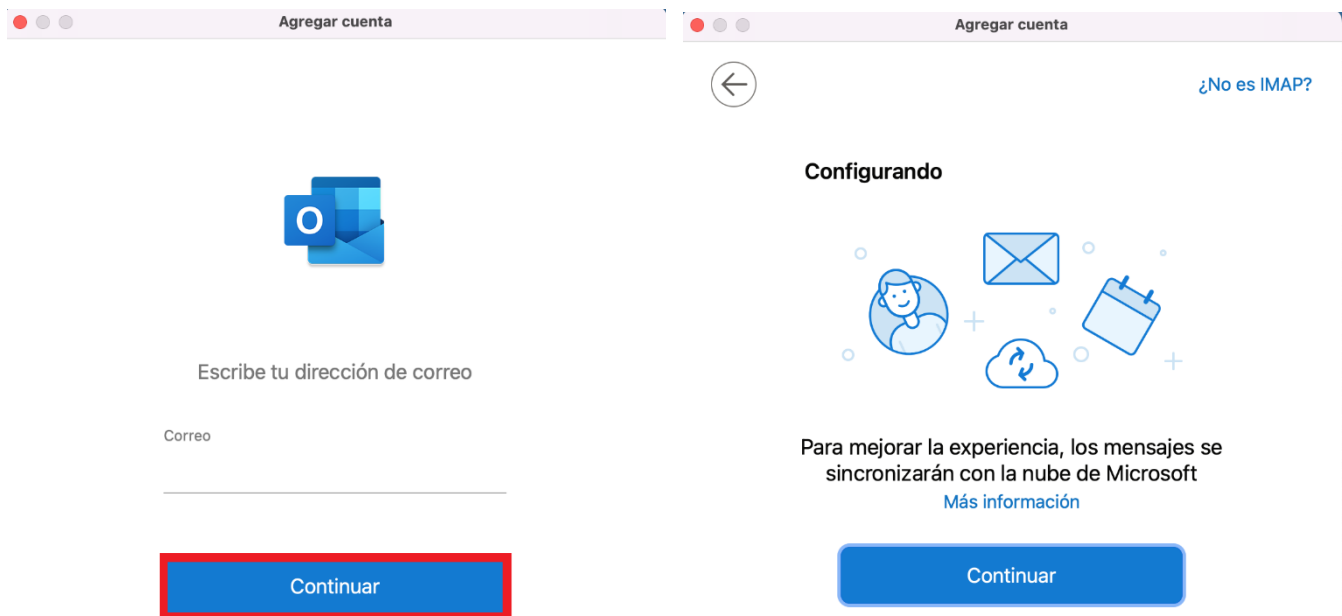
Agregar cuenta

O

Escribe tu dirección de correo

Correo

Continuar

Agregar cuenta

¿No es IMAP?

Configurando

Para mejorar la experiencia, los mensajes se sincronizarán con la nube de Microsoft

Más información

Continuar